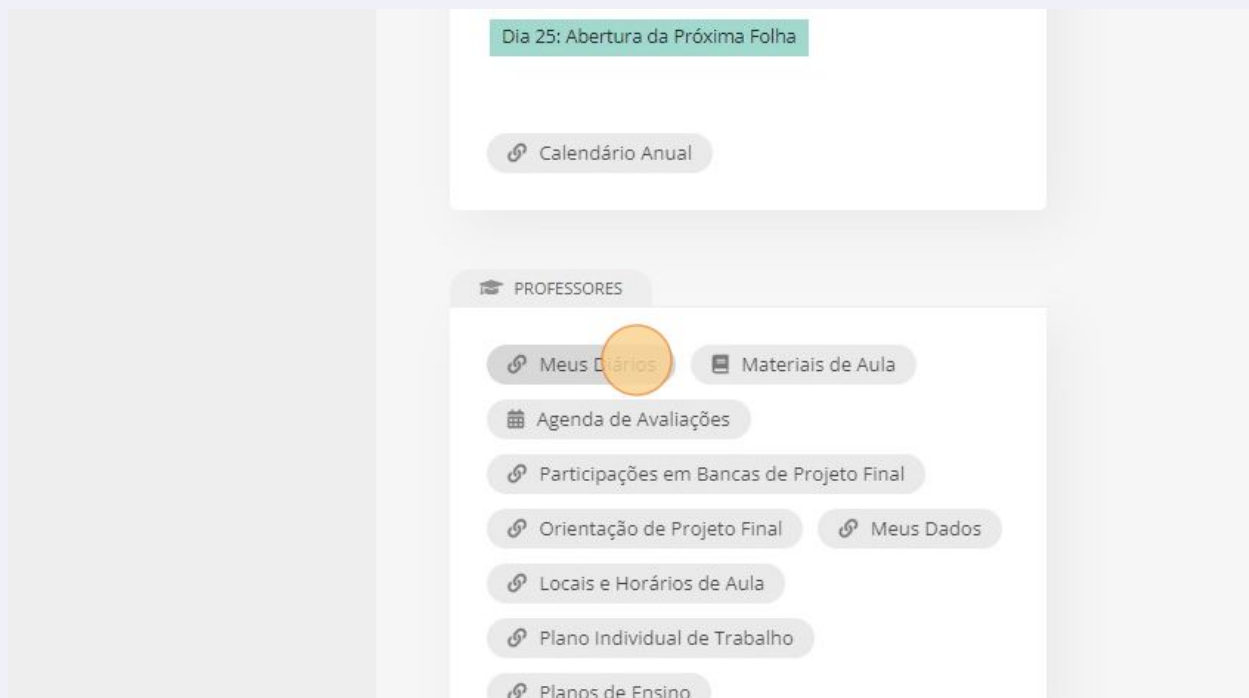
Dia 25: Abertura da Próxima Folha

Calendário Anual

PROFESSORES

Meus Diários

Materiais de Aula

Agenda de Avaliações

Participações em Bancas de Projeto Final

Orientação de Projeto Final

Meus Dados

Locais e Horários de Aula

Plano Individual de Trabalho

Planos de Ensino